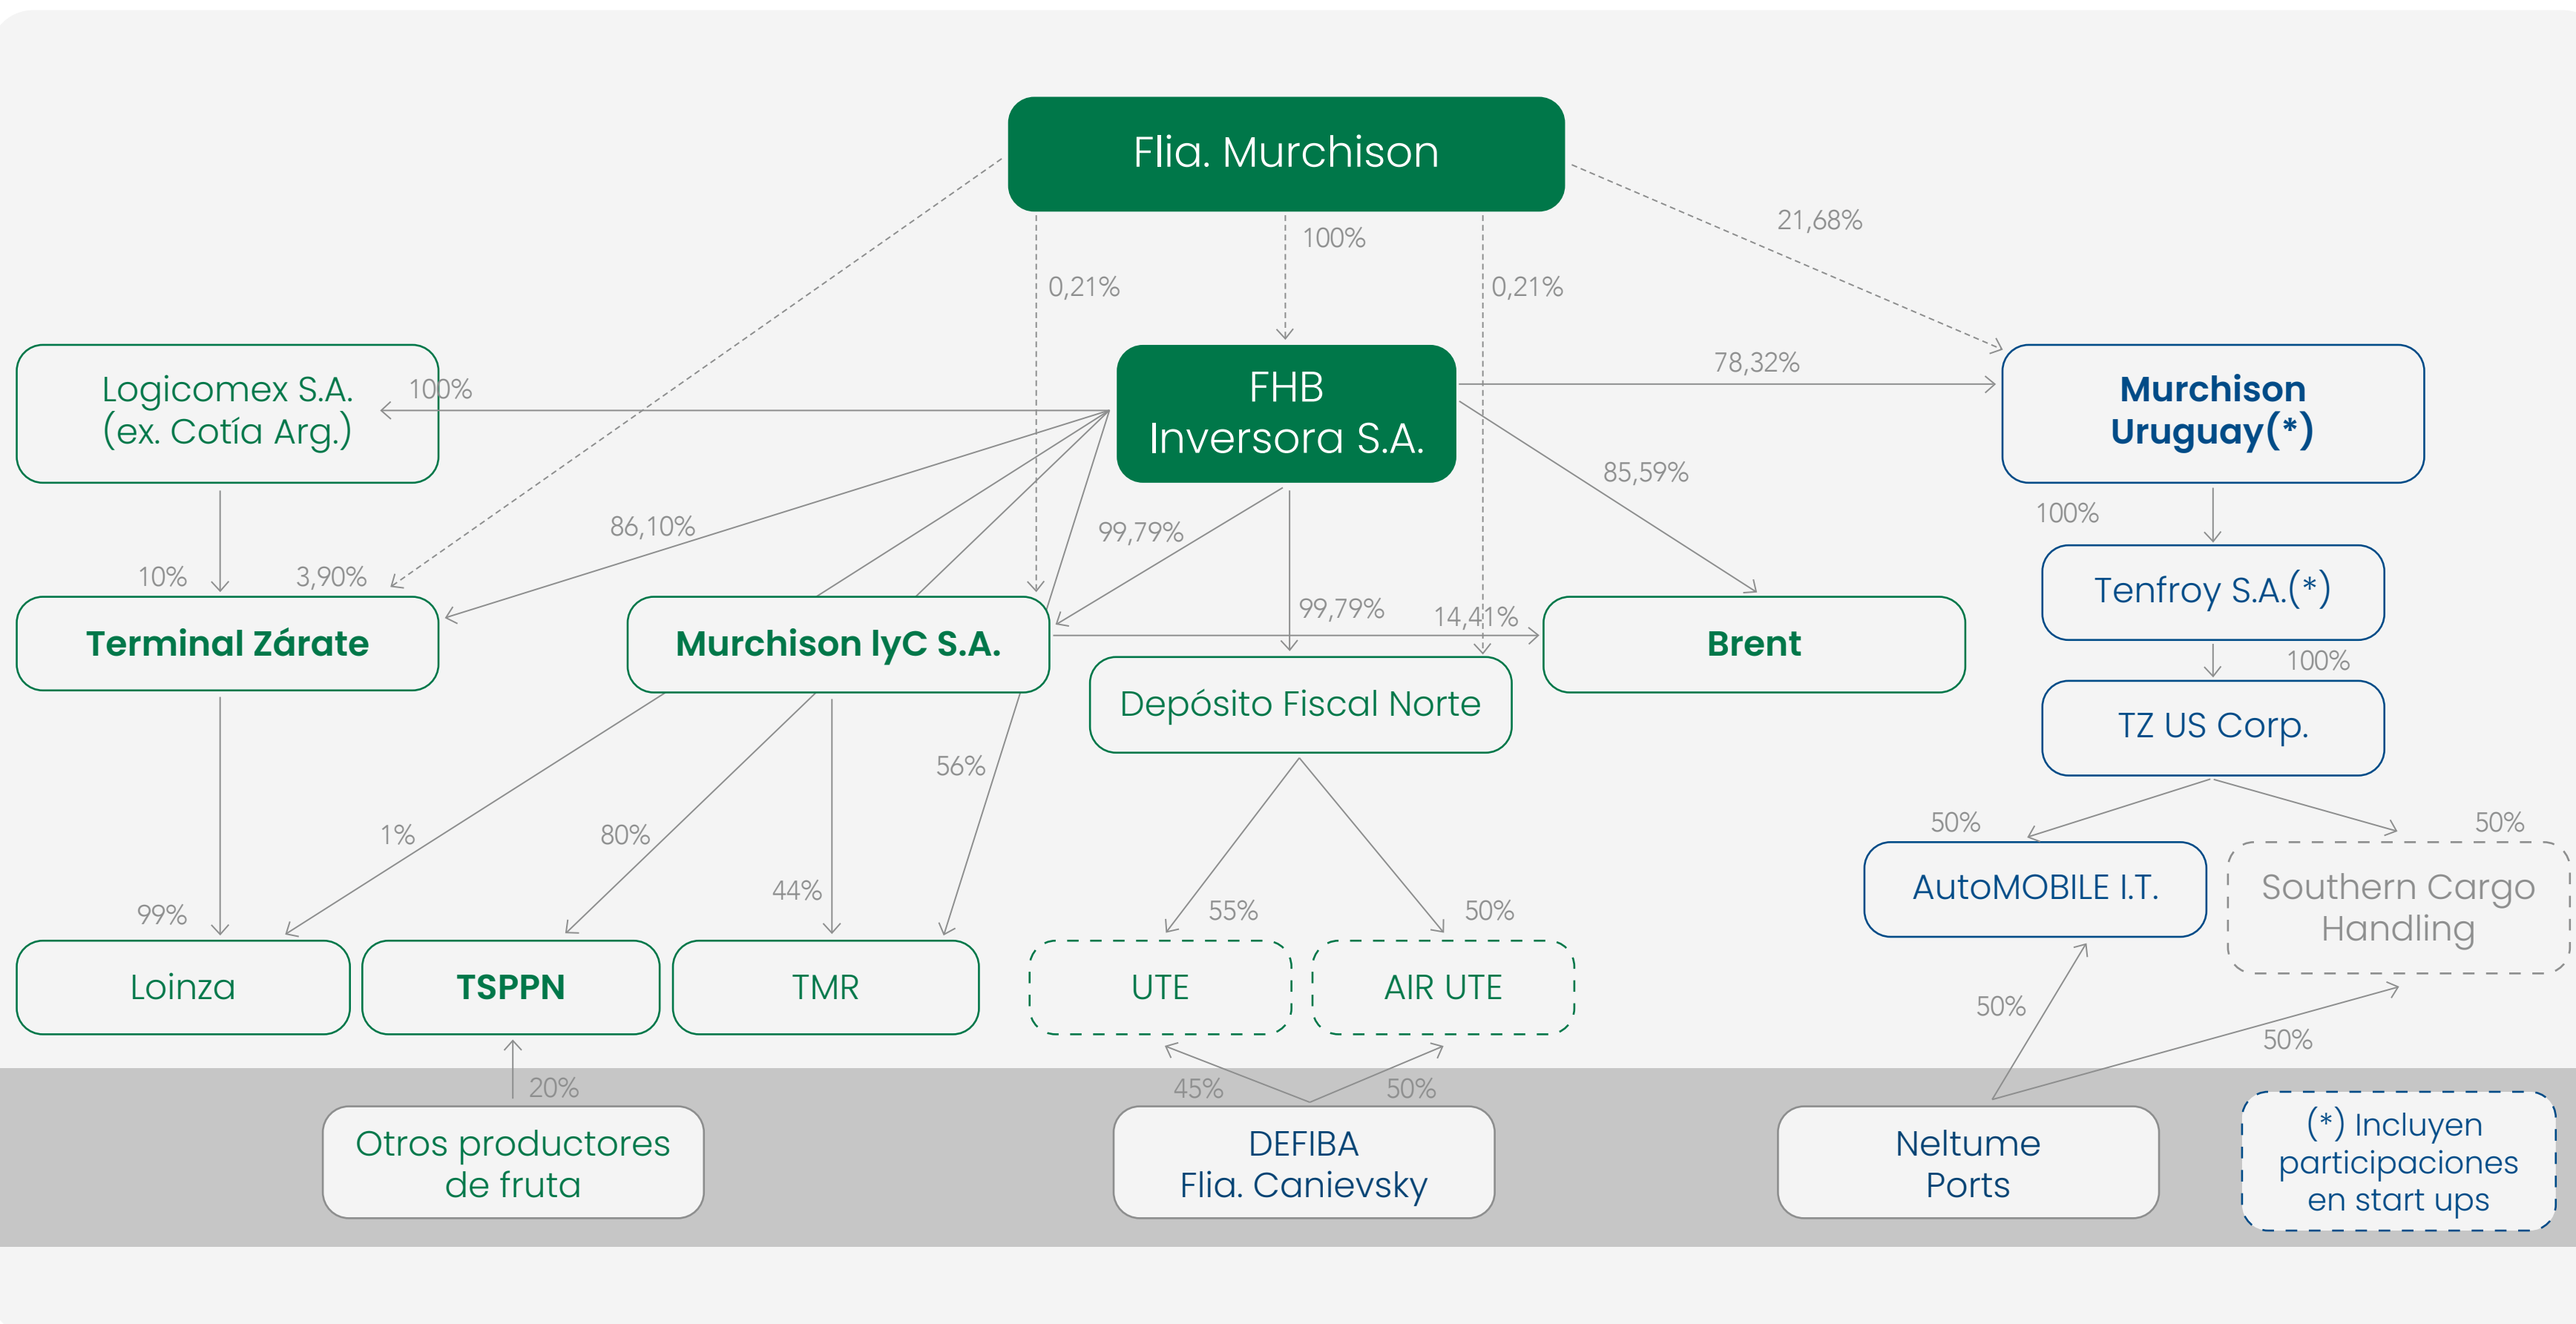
Flia. Murchison

100%

0,21%

0,21%

21,68%

Logicomex S.A. (ex. Cotía Arg.)

100%

FHB Inversora S.A.

78,32%

Murchison Uruguay(*)

85,59%

86,10%

99,79%

100%

10%

3,90%

Tenfroy S.A.(*)

99,79%

14,41%

Terminal Zárate

Murchison IyC S.A.

Brent

100%

Depósito Fiscal Norte

TZ US Corp.

56%

1%

80%

50%

50%

44%

AutoMOBILE I.T.

Southern Cargo Handling

99%

55%

50%

Loinza

TSPPN

TMR

UTE

AIR UTE

50%

50%

20%

45%

50%

Otros productores de fruta

DEFIBA Flia. Canievsky

Neltume Ports

(*) Incluyen participaciones en start ups